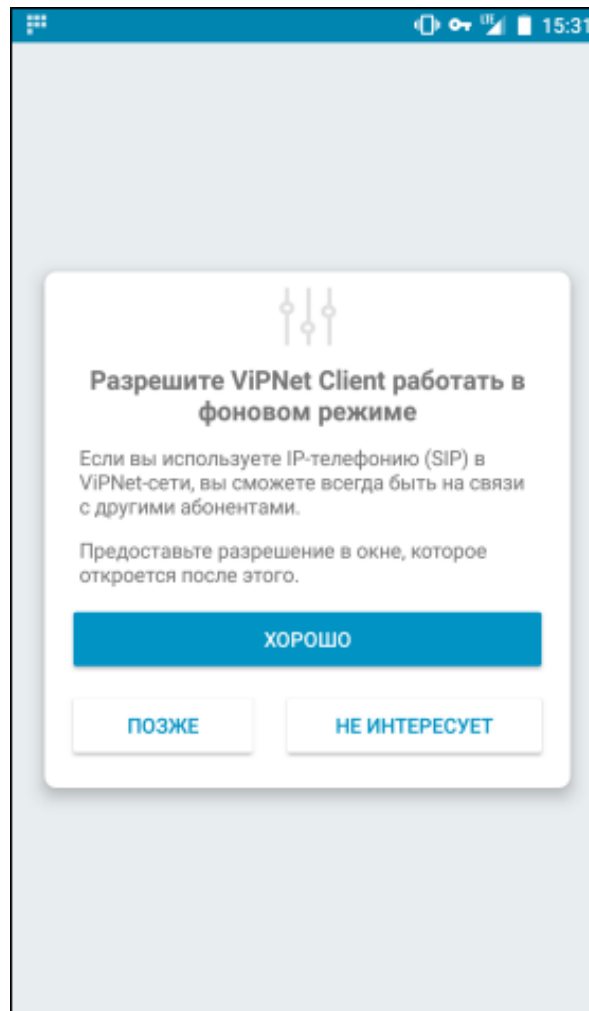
15:31

Разрешите ViPNet Client работать в фоновом режиме

Если вы используете IP-телефонию (SIP) в ViPNet-сети, вы сможете всегда быть на связи с другими абонентами.

Предоставьте разрешение в окне, которое откроется после этого.

ХОРОШО

ПОЗЖЕ

НЕ ИНТЕРЕСУЕТ